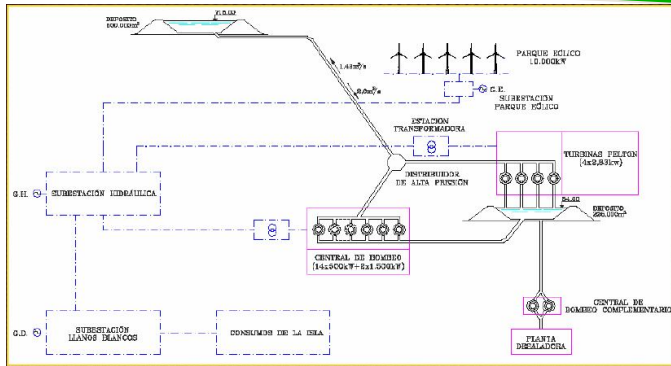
DEPOSITO 500.000m³

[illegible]

1.41m³/s

2,0m³/s

PARQUE EOLICO 10.000kW

G.E.

SUBESTACION PARQUE EOLICO

ESTACION TRANSFORMADORA

TURBINAS PELTON (4x2,83kw)

G.H.

SUBESTACION HIDRAULICA

DISTRIBUIDOR DE ALTA PRESION

DEPOSITO 220.000m³

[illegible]

CENTRAL DE BOMBEO (14x500kW+2x1.500kW)

G.D.

SUBESTACION LLANOS BLANCOS

CONSUMOS DE LA ISLA

CENTRAL DE BOMBEO COMPLEMENTARIO

PLANTA DESALADORA